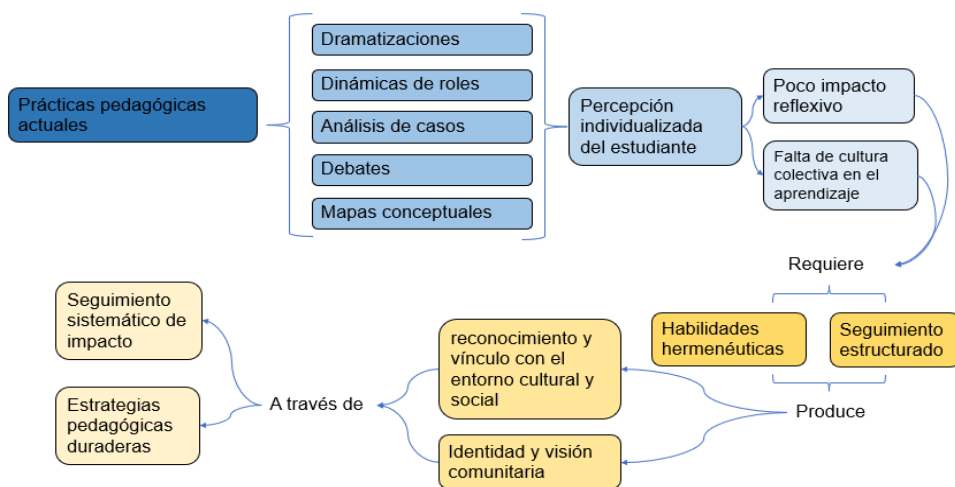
Prácticas pedagógicas actuales

Dramatizaciones

Dinámicas de roles

Análisis de casos

Debates

Mapas conceptuales

Percepción individualizada del estudiante

Poco impacto reflexivo

Falta de cultura colectiva en el aprendizaje

Requiere

Habilidades hermenéuticas

Seguimiento estructurado

Produce

reconocimiento y vínculo con el entorno cultural y social

Identidad y visión comunitaria

A través de

Seguimiento sistemático de impacto

Estrategias pedagógicas duraderas